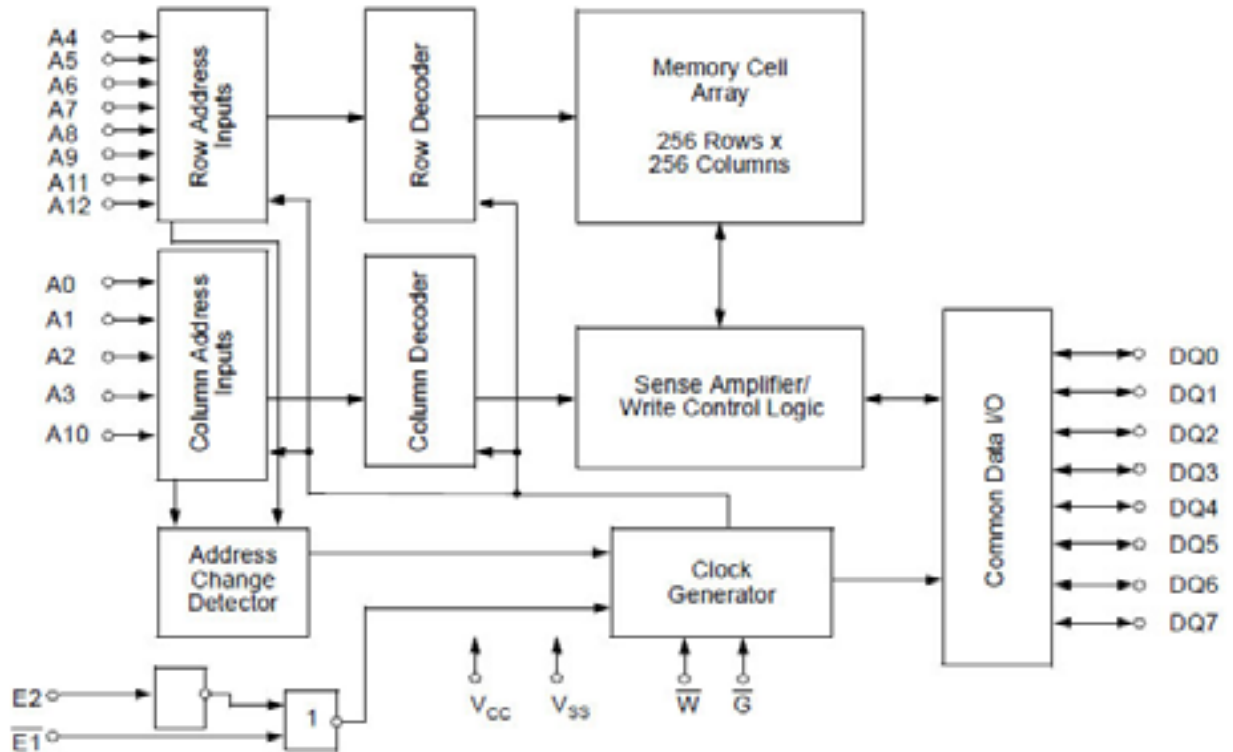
A4
A5
A6
A7
A8
A9
A11
A12

Row Address Inputs

Row Decoder

Memory Cell Array

256 Rows x 256 Columns

A0
A1
A2
A3
A10

Column Address Inputs

Column Decoder

Sense Amplifier/ Write Control Logic

Common Data I/O

DQ0
DQ1
DQ2
DQ3
DQ4
DQ5
DQ6
DQ7

Address Change Detector

Clock Generator

E2
$\overline{E1}$

1

$V_{CC}$
$V_{SS}$
$\overline{W}$
$\overline{G}$